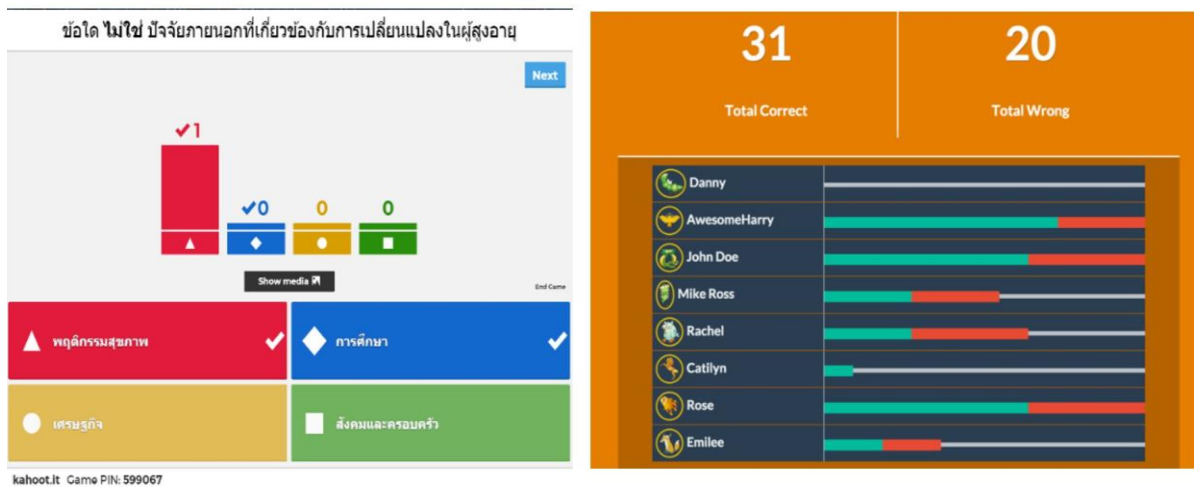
ข้อใด ไม่ใช่ ปัจจัยภายนอกที่เกี่ยวข้องกับการเปลี่ยนแปลงในผู้สูงอายุ

Next

✓1

✓0

0

0

Show media

End Game

พฤติกรรมสุขภาพ

การศึกษา

เศรษฐกิจ

สังคมและครอบครัว

kahoot.it Game PIN: 599067

31
Total Correct

20
Total Wrong

Danny
AwesomeHarry
John Doe
Mike Ross
Rachel
Catilyn
Rose
Emilee